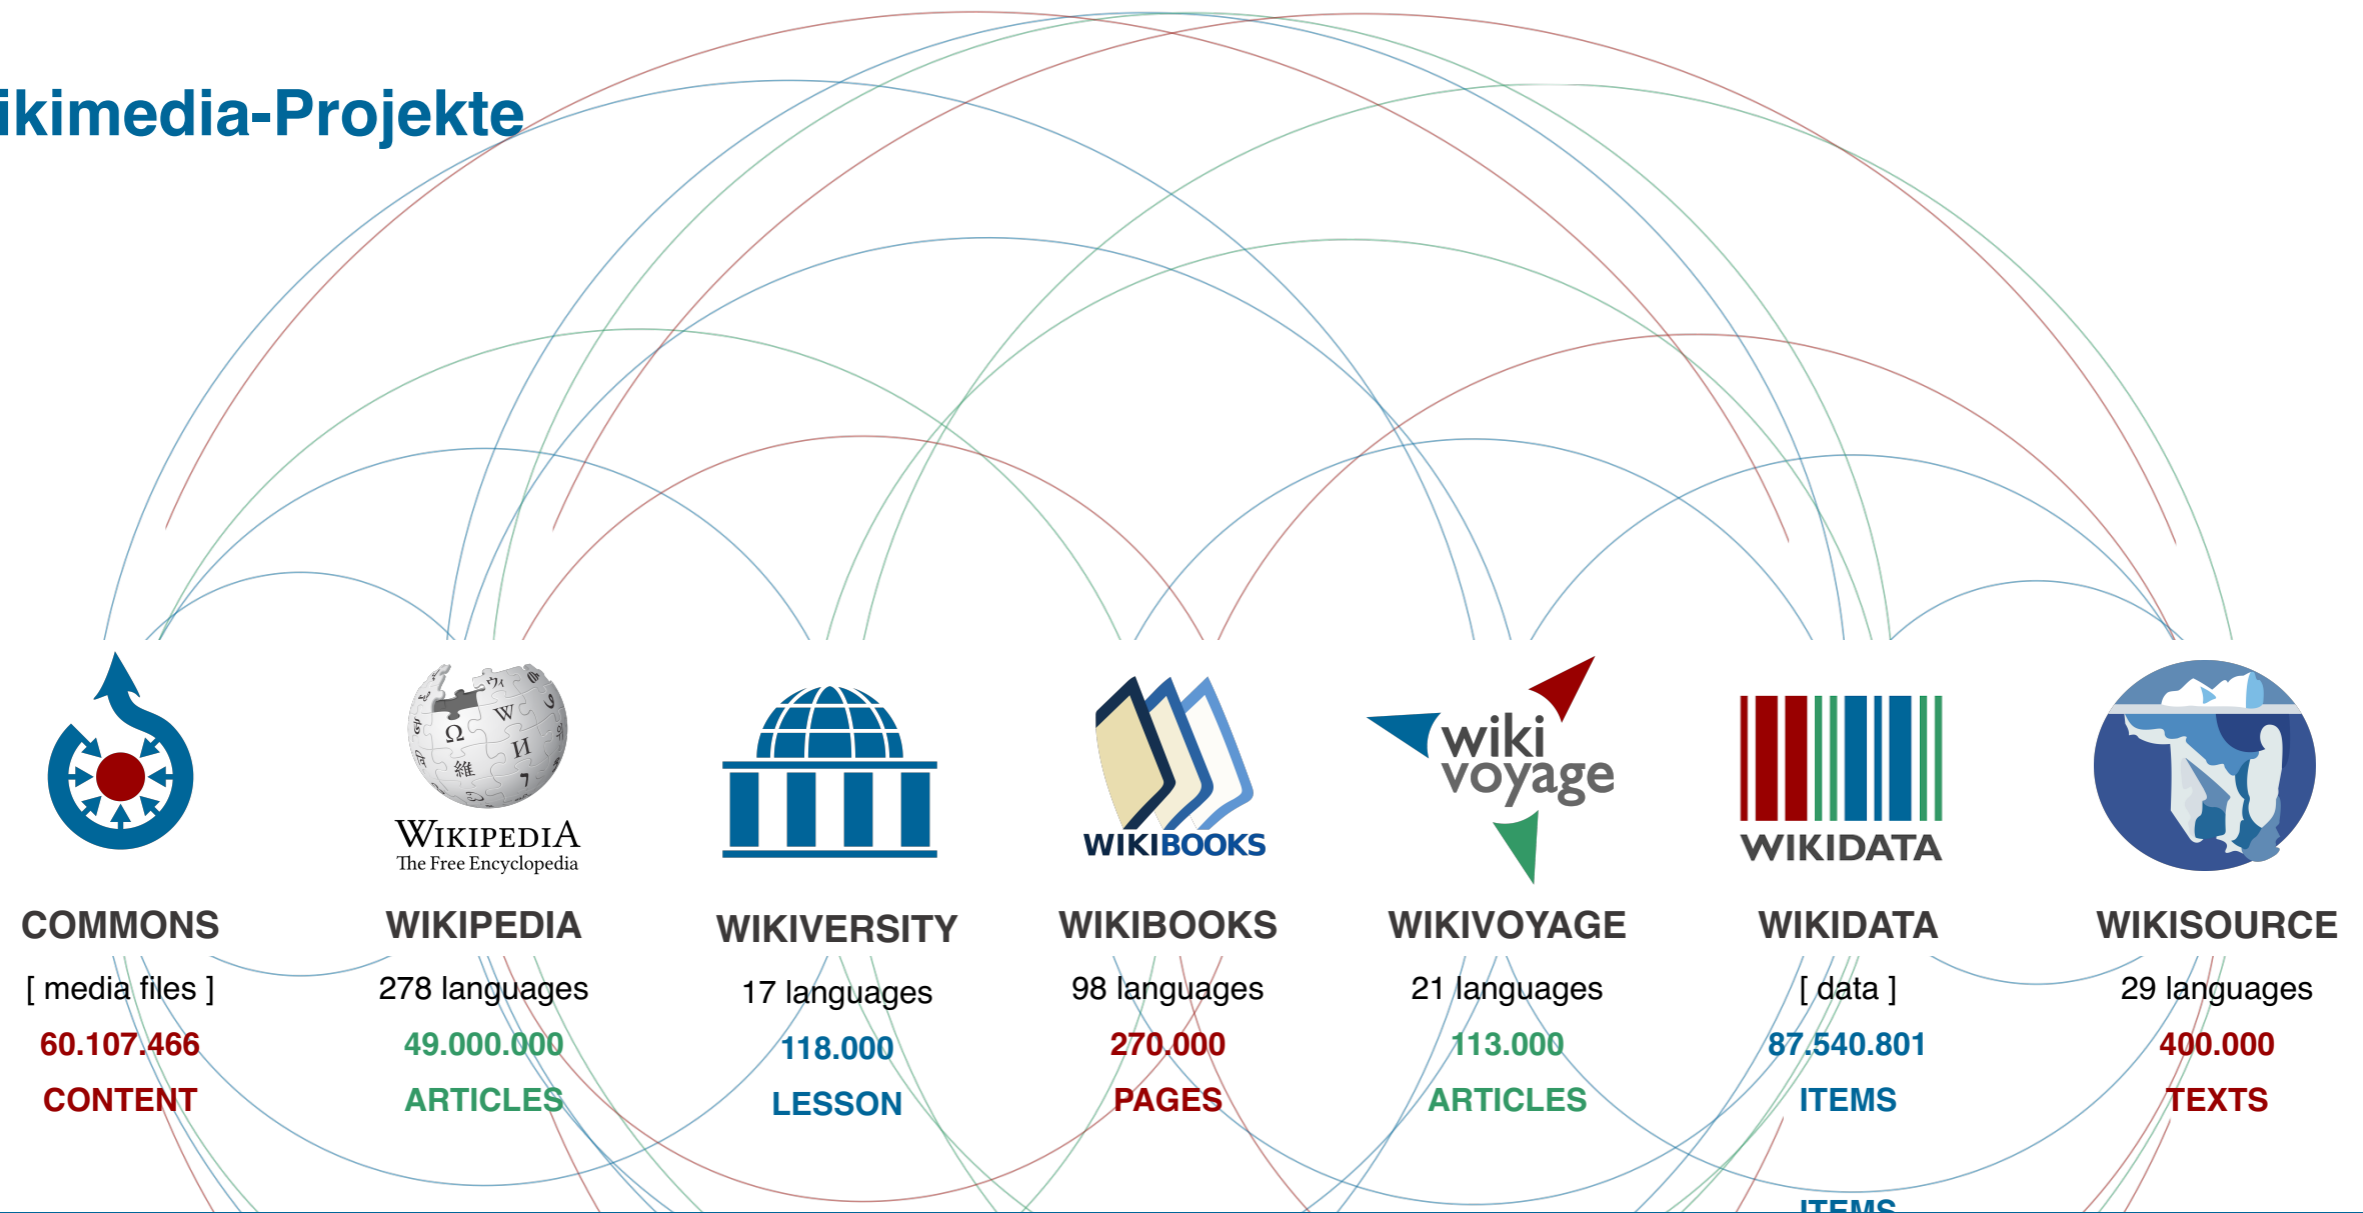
ikimedia-Projekte

WIKIPEDIA
The Free Encyclopedia

WIKIBOOKS

wiki voyage

WIKIDATA

COMMONS
[ media files ]
60.107.466
CONTENT

WIKIPEDIA
278 languages
49.000.000
ARTICLES

WIKIVERSITY
17 languages
118.000
LESSON

WIKIBOOKS
98 languages
270.000
PAGES

WIKIVOYAGE
21 languages
113.000
ARTICLES

WIKIDATA
[ data ]
87.540.801
ITEMS

WIKISOURCE
29 languages
400.000
TEXTS

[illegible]